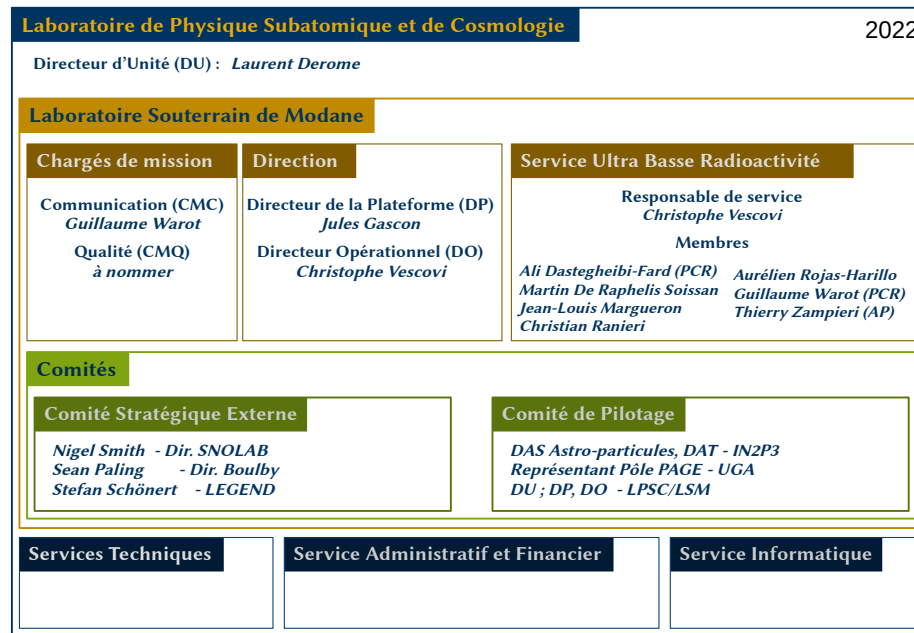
Laboratoire de Physique Subatomique et de Cosmologie

2022

Directeur d'Unité (DU) : Laurent Derome

Laboratoire Souterrain de Modane

Chargés de mission

Communication (CMC)
Guillaume Warot
Qualité (CMQ)
à nommer

Direction

Directeur de la Plateforme (DP)
Jules Gascon
Directeur Opérationnel (DO)
Christophe Vescovi

Service Ultra Basse Radioactivité

Responsable de service
Christophe Vescovi
Membres
Ali Dastegheibi-Fard (PCR)
Martin De Raphelis Soissan
Jean-Louis Margueron
Christian Ranieri
Aurélien Rojas-Harillo
Guillaume Warot (PCR)
Thierry Zampieri (AP)

Comités

Comité Stratégique Externe

Nigel Smith - Dir. SNOLAB
Sean Paling - Dir. Boulby
Stefan Schönert - LEGEND

Comité de Pilotage

DAS Astro-particules, DAT - IN2P3
Représentant Pôle PAGE - UGA
DU ; DP, DO - LPSC/LSM

Services Techniques

Service Administratif et Financier

Service Informatique